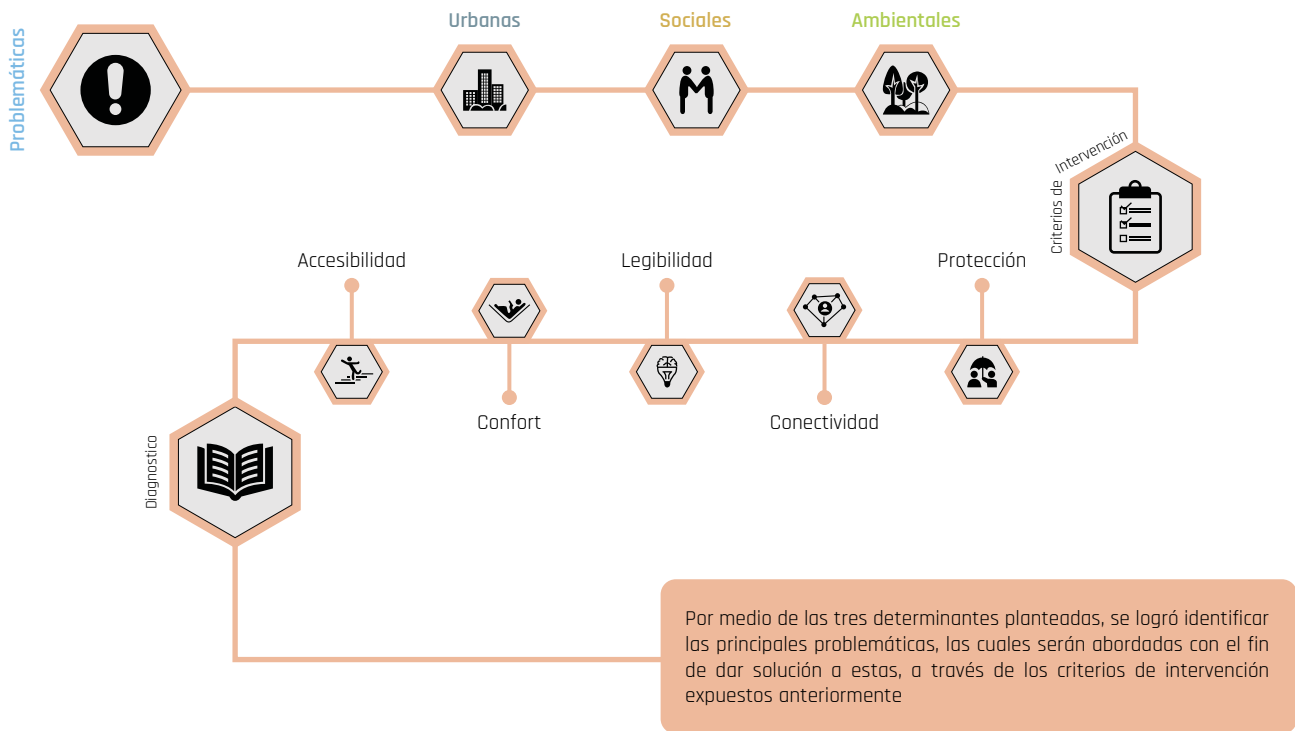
Problemáticas

Urbanas

Sociales

Ambientales

Criterios de Intervención

Accesibilidad

Legibilidad

Protección

Confort

Conectividad

Diagnostico

Por medio de las tres determinantes planteadas, se logró identificar las principales problemáticas, las cuales serán abordadas con el fin de dar solución a estas, a través de los criterios de intervención expuestos anteriormente